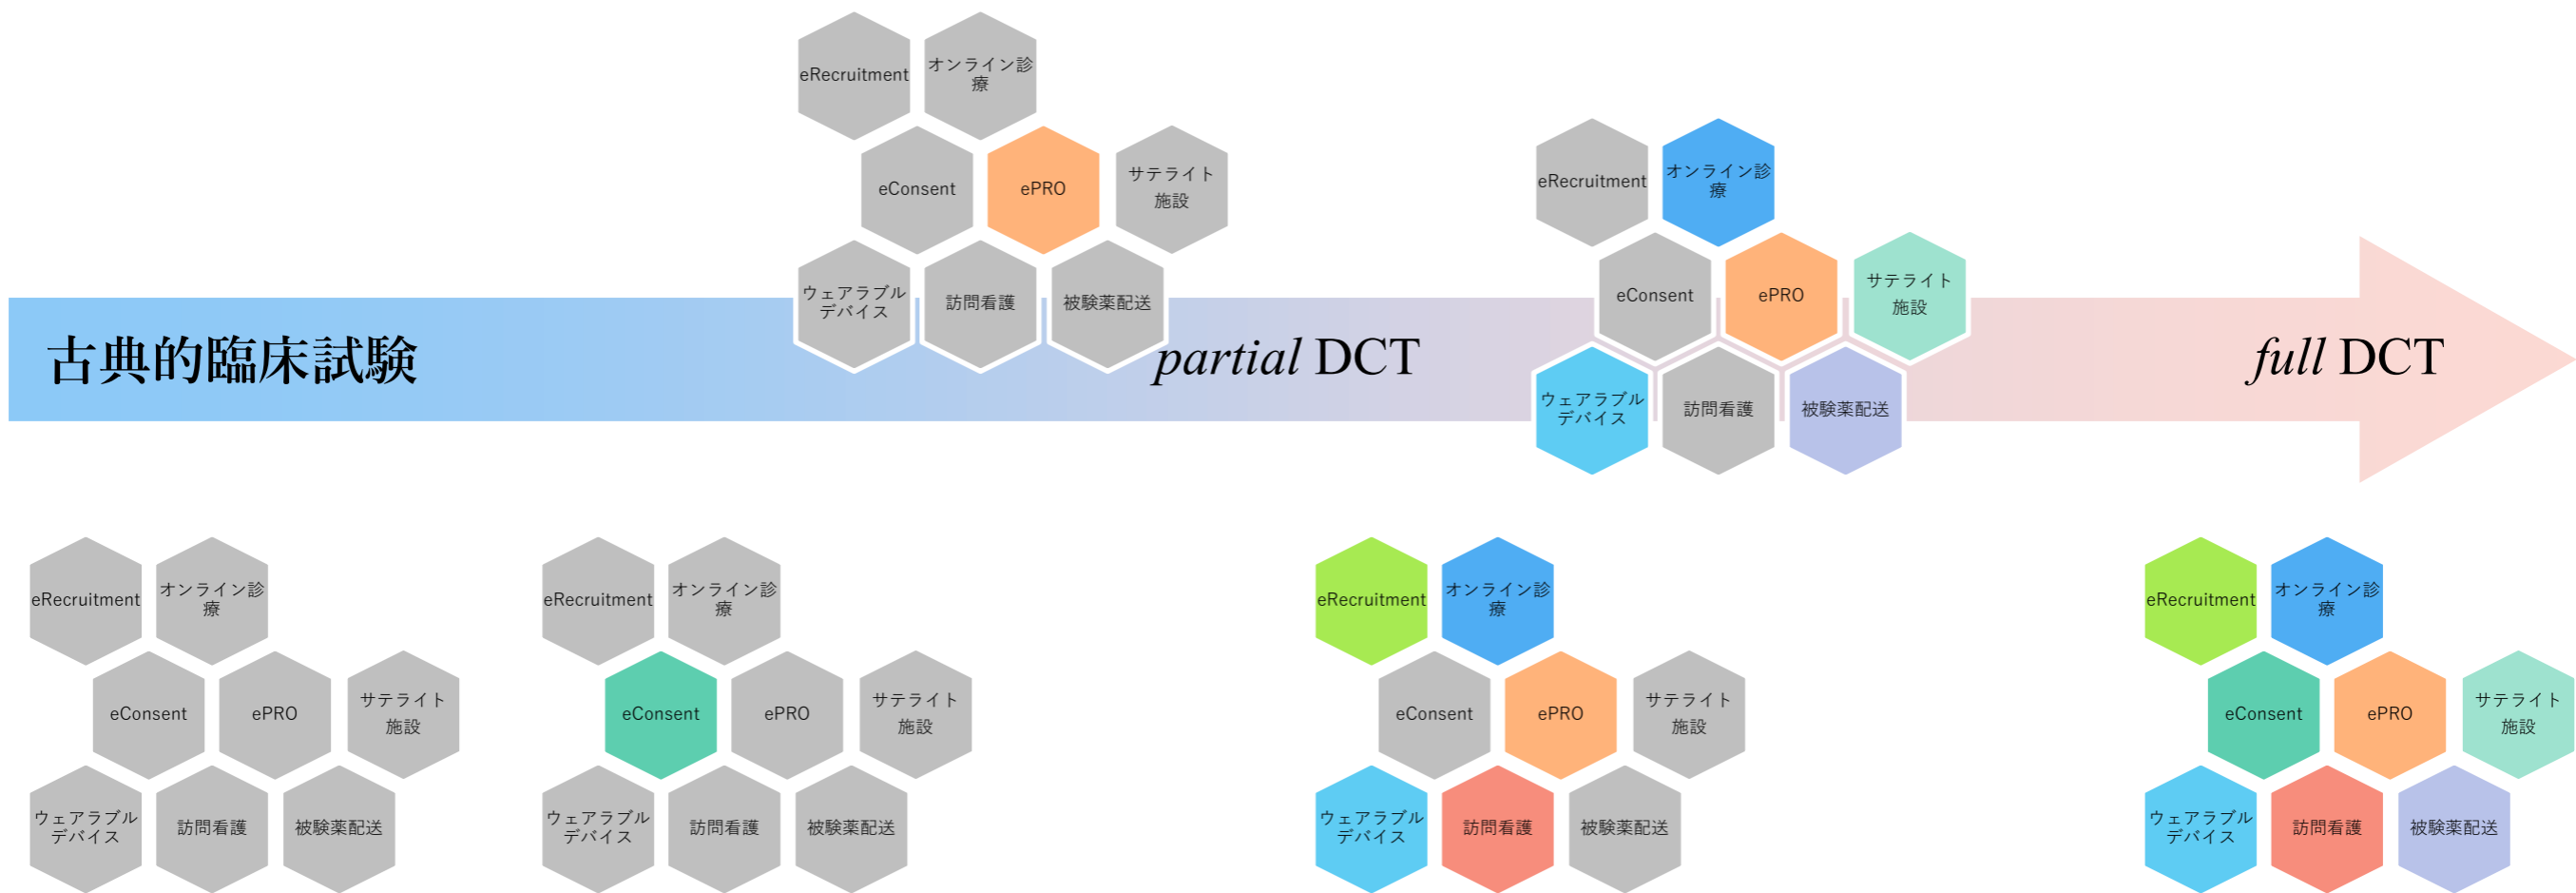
eRecruitment
オンライン診療
eConsent
ePRO
サテライト施設
ウェアラブルデバイス
訪問看護
被験薬配送

eRecruitment
オンライン診療
eConsent
ePRO
サテライト施設
ウェアラブルデバイス
訪問看護
被験薬配送

古典的臨床試験

*partial* DCT

*full* DCT

eRecruitment
オンライン診療
eConsent
ePRO
サテライト施設
ウェアラブルデバイス
訪問看護
被験薬配送

eRecruitment
オンライン診療
eConsent
ePRO
サテライト施設
ウェアラブルデバイス
訪問看護
被験薬配送

eRecruitment
オンライン診療
eConsent
ePRO
サテライト施設
ウェアラブルデバイス
訪問看護
被験薬配送

eRecruitment
オンライン診療
eConsent
ePRO
サテライト施設
ウェアラブルデバイス
訪問看護
被験薬配送